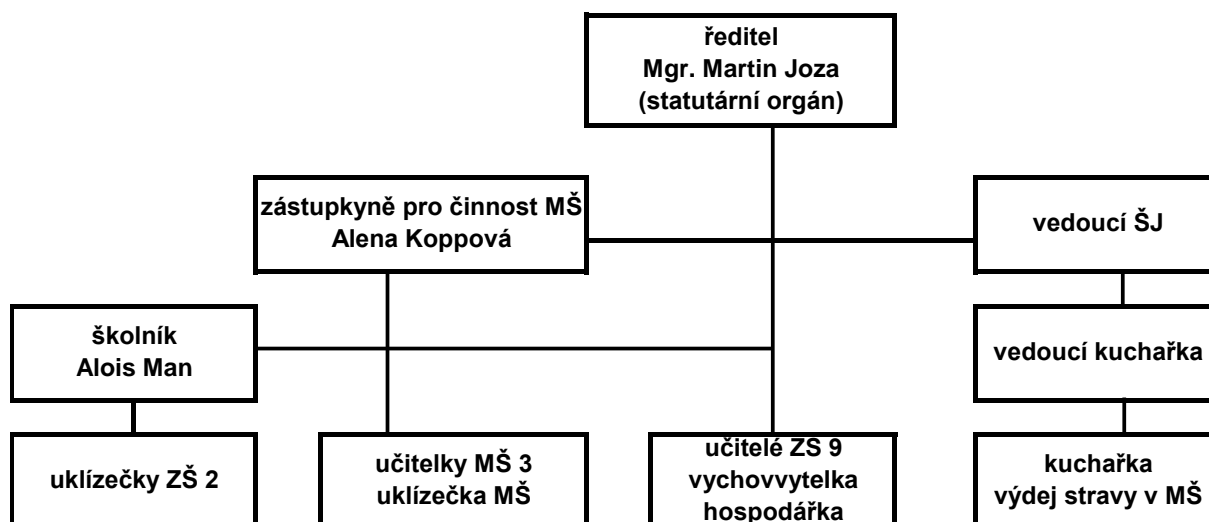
ředitel
Mgr. Martin Joza
(statutární orgán)

zástupkyně pro činnost MŠ
Alena Koppová

vedoucí ŠJ

školník
Alois Man

vedoucí kuchařka

uklízečky ZŠ 2

učitelky MŠ 3
uklízečka MŠ

učitelé ZS 9
vychovvytelka
hospodářka

kuchařka
výdej stravy v MŠ